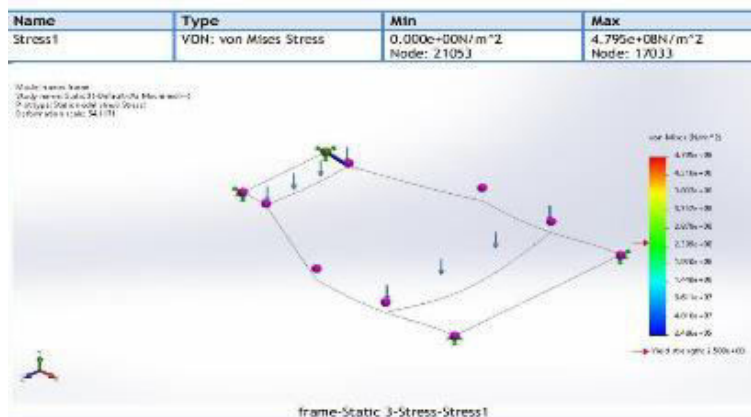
| Name | Type | Min | Max |
|---|---|---|---|
| Stress1 | VON: von Mises Stress | 0.000e+00N/m^2 Node: 21053 | 4.795e+08N/m^2 Node: 17033 |

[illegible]
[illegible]
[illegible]
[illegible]

von Mises (N/m^2)
4.795e+08
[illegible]
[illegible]
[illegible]
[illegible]
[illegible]
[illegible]
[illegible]
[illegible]
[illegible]
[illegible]

Yield strength: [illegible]

frame-Static 3-Stress-Stress1